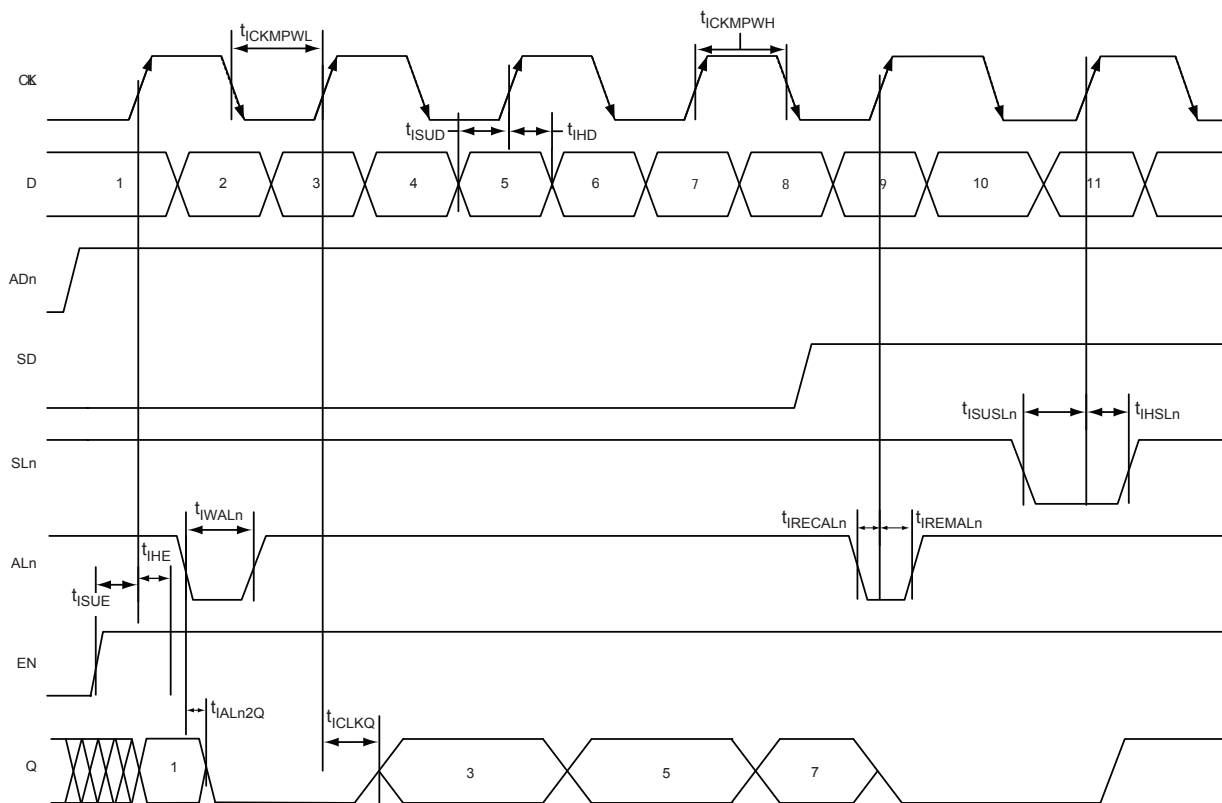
$t_{ICKMPWL}$

$t_{ICKMPWH}$

CLK

$t_{ISUD}$

$t_{IHD}$

D

1

2

3

4

5

6

7

8

9

10

11

ADn

SD

$t_{ISUSLn}$

$t_{IHSLn}$

SLn

$t_{IWALn}$

$t_{IRECALn}$

$t_{IREMALn}$

$t_{IHE}$

ALn

$t_{ISUE}$

EN

$t_{IALn2Q}$

$t_{ICLKQ}$

Q

1

3

5

7